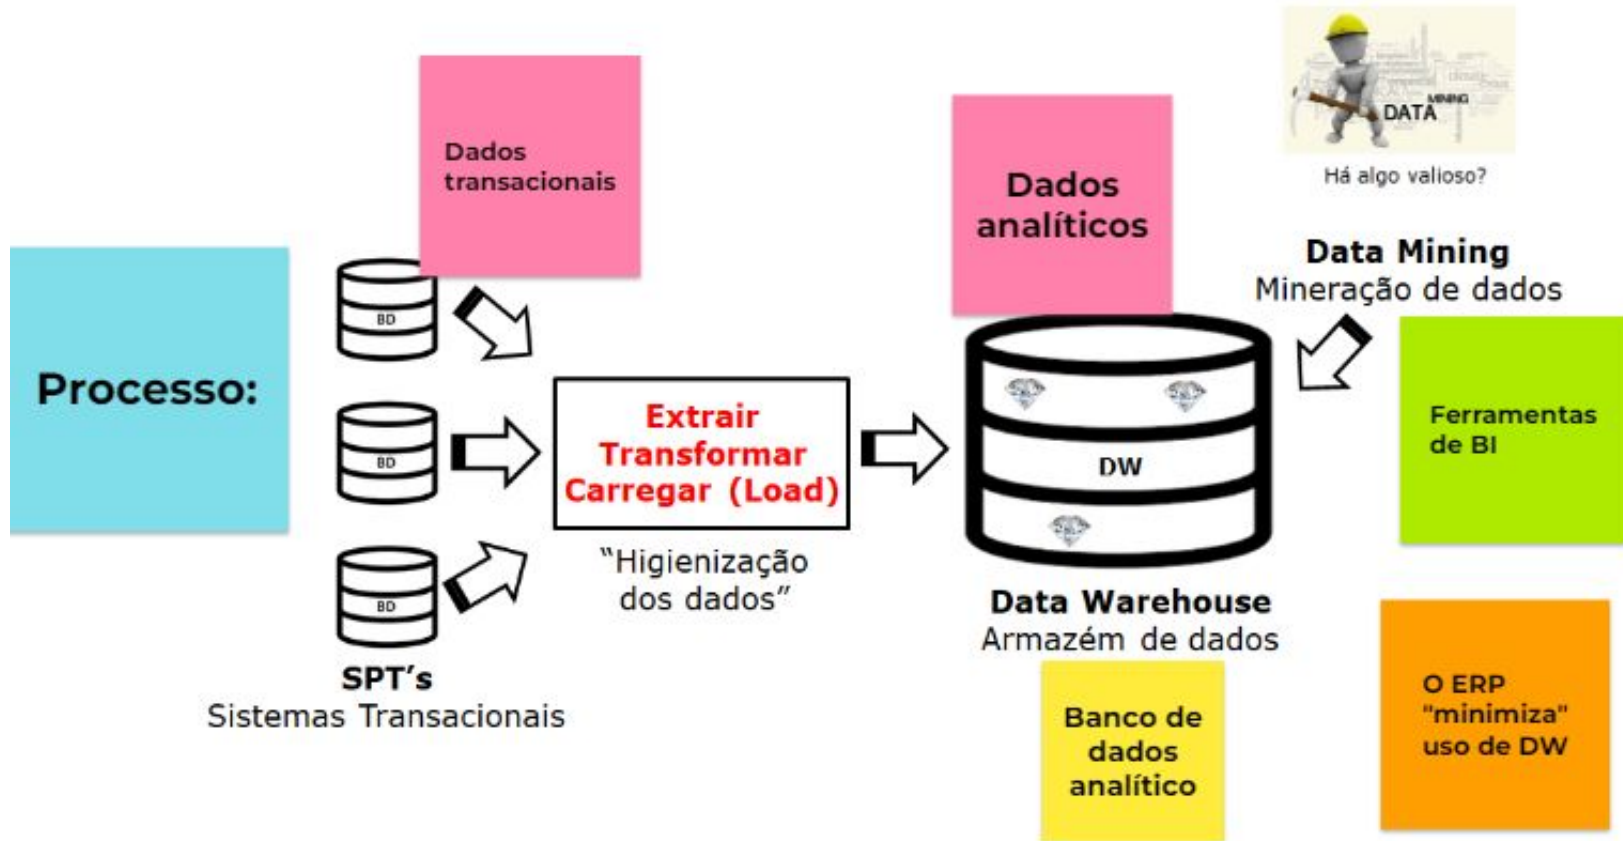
Processo:

Dados transacionais

BD

BD

BD

SPT's
Sistemas Transacionais

Extrair
Transformar
Carregar (Load)

"Higienização dos dados"

Dados analíticos

DW

Data Warehouse
Armazém de dados

Banco de dados analítico

DATA MINING

Há algo valioso?

Data Mining
Mineração de dados

Ferramentas de BI

O ERP "minimiza" uso de DW